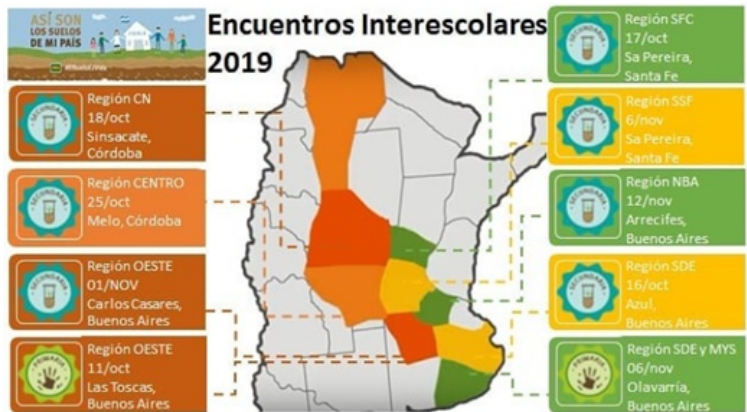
ASÍ SON LOS SUELOS DE MI PAÍS

Encuentros Interescolares 2019

SECUNDARIA
Región CN
18/oct
Sinsacate, Córdoba

SECUNDARIA
Región CENTRO
25/oct
Melo, Córdoba

SECUNDARIA
Región OESTE
01/NOV
Carlos Casares, Buenos Aires

PRIMARIA
Región OESTE
11/oct
Las Toscas, Buenos Aires

SECUNDARIA
Región SFC
17/oct
Sa Pereira, Santa Fe

SECUNDARIA
Región SSF
6/nov
Sa Pereira, Santa Fe

SECUNDARIA
Región NBA
12/nov
Arrecifes, Buenos Aires

SECUNDARIA
Región SDE
16/oct
Azul, Buenos Aires

PRIMARIA
Región SDE y MYS
06/nov
Olavarría, Buenos Aires